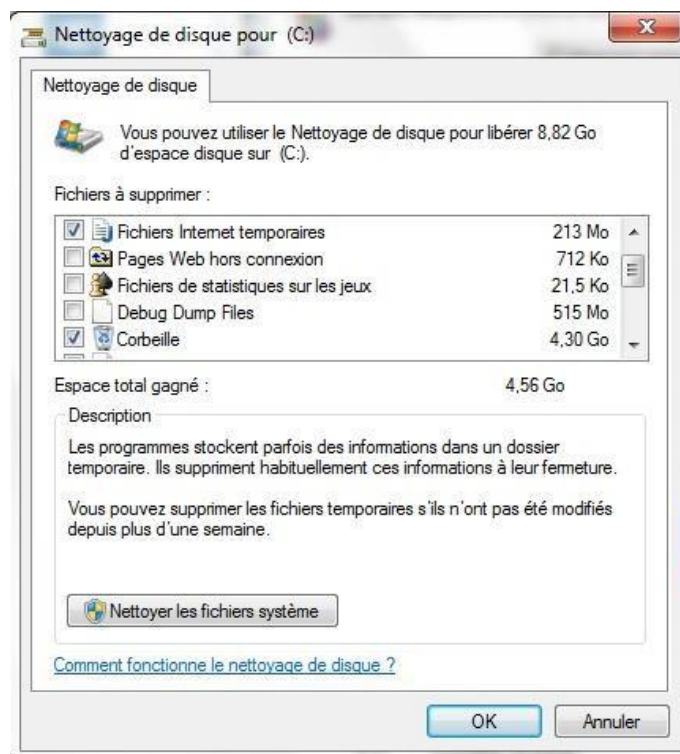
Nettoyage de disque pour (C:)

Nettoyage de disque

Vous pouvez utiliser le Nettoyage de disque pour libérer 8,82 Go d'espace disque sur (C:).

Fichiers à supprimer :

| | | |
|---|---|---|
| ☑ | Fichiers Internet temporaires | 213 Mo |
| ☐ | Pages Web hors connexion | 712 Ko |
| ☐ | Fichiers de statistiques sur les jeux | 21,5 Ko |
| ☐ | Debug Dump Files | 515 Mo |
| ☑ | Corbeille | 4,30 Go |

Espace total gagné : 4,56 Go

Description

Les programmes stockent parfois des informations dans un dossier temporaire. Ils suppriment habituellement ces informations à leur fermeture.

Vous pouvez supprimer les fichiers temporaires s'ils n'ont pas été modifiés depuis plus d'une semaine.

Nettoyer les fichiers système

Comment fonctionne le nettoyage de disque ?

OK Annuler